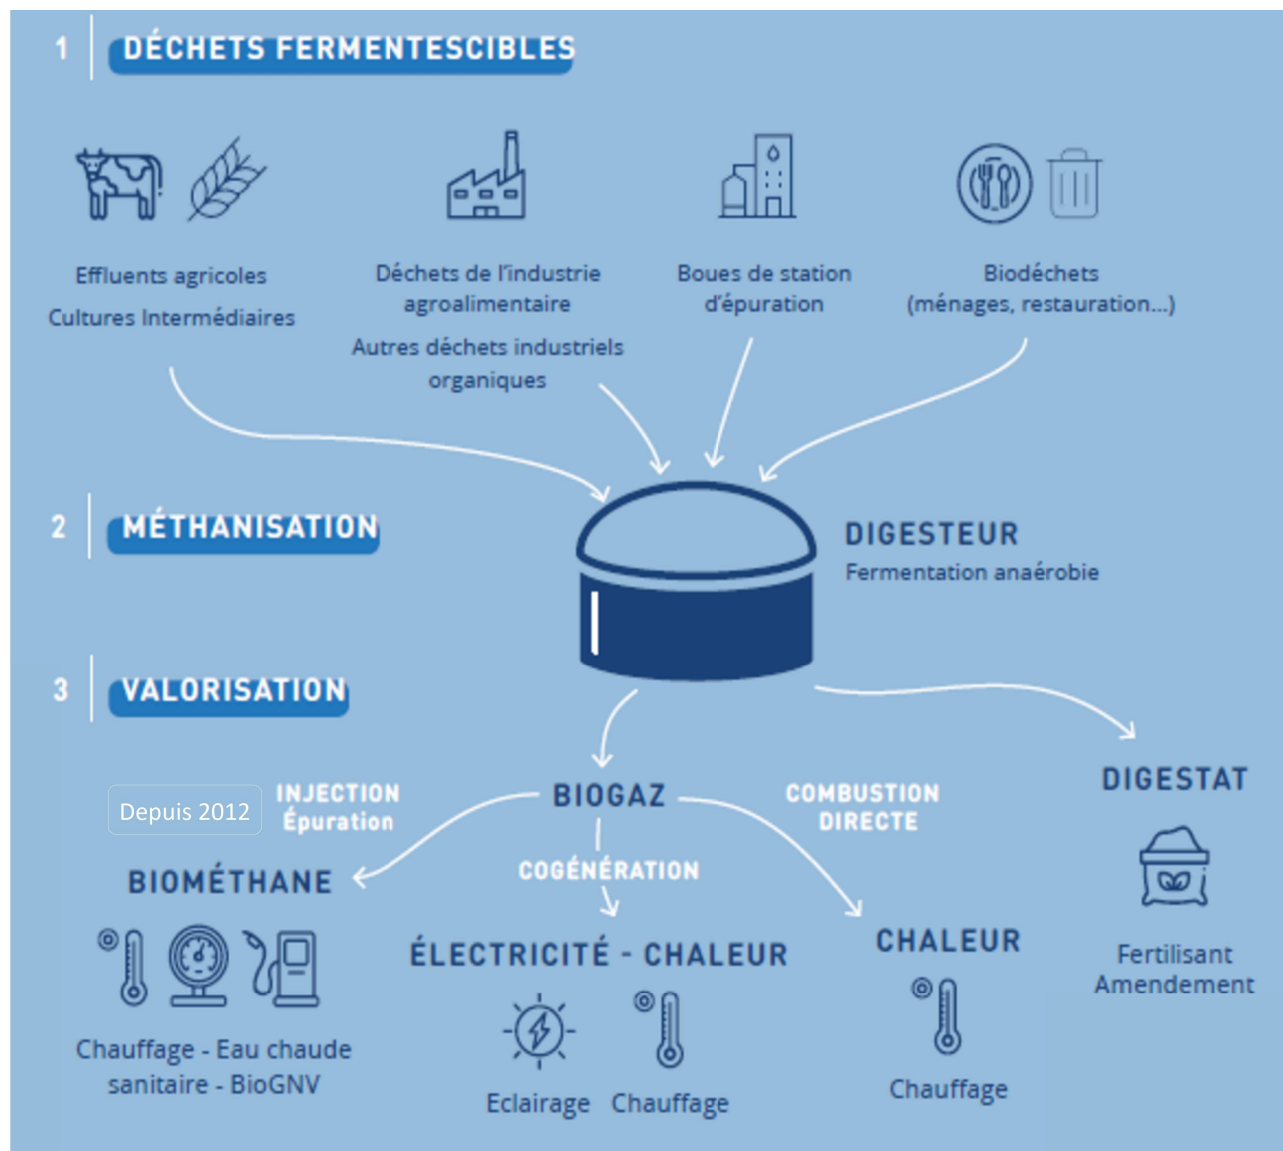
1 DÉCHETS FERMENTESCIBLES

Effluents agricoles
Cultures Intermédiaires

Déchets de l'industrie agroalimentaire
Autres déchets industriels organiques

Boues de station d'épuration

Biodéchets (ménages, restauration...)

2 MÉTHANISATION

DIGESTEUR
Fermentation anaérobie

3 VALORISATION

Depuis 2012

INJECTION
Épuration

BIOGAZ

COMBUSTION DIRECTE

DIGESTAT

BIOMÉTHANE

COGÉNÉRATION

ÉLECTRICITÉ - CHALEUR

CHALEUR

Fertilisant
Amendement

Chauffage - Eau chaude sanitaire - BioGNV

Eclairage Chauffage

Chauffage